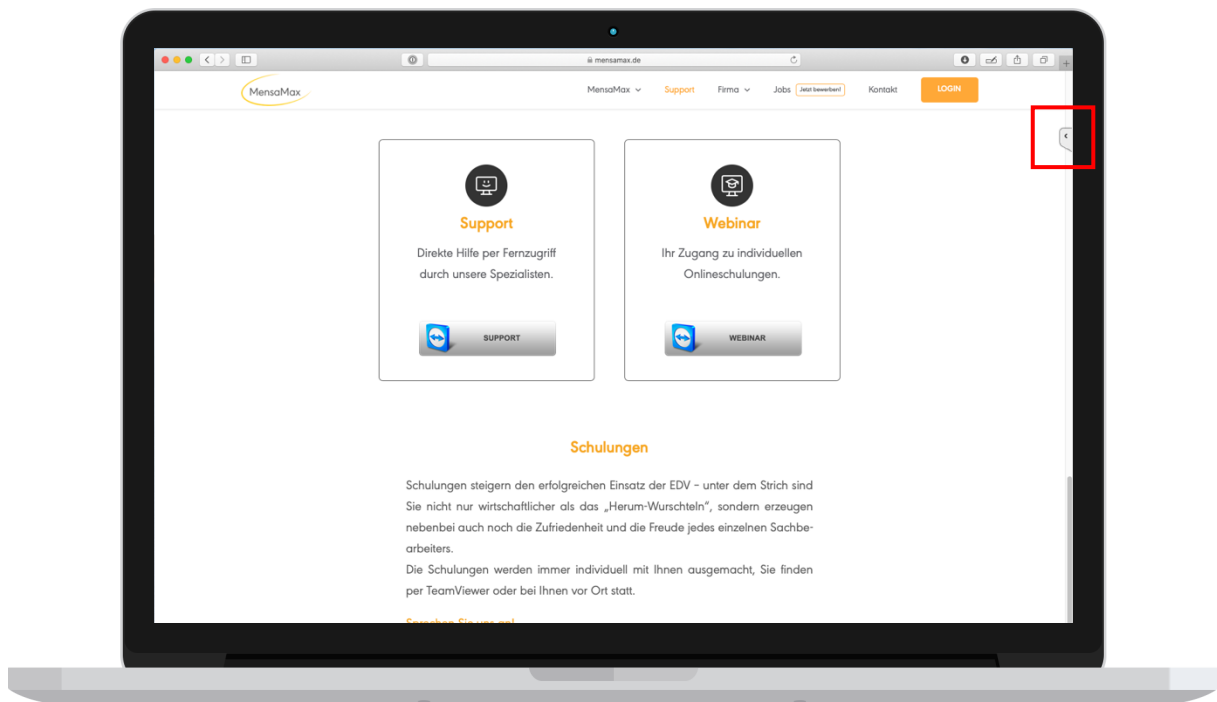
mensamax.de

MensaMax

MensaMax Support Firma Jobs Jetzt bewerben! Kontakt LOGIN

Support

Direkte Hilfe per Fernzugriff durch unsere Spezialisten.

SUPPORT

Webinar

Ihr Zugang zu individuellen Onlineschulungen.

WEBINAR

Schulungen

Schulungen steigern den erfolgreichen Einsatz der EDV – unter dem Strich sind Sie nicht nur wirtschaftlicher als das „Herum-Wurschteln", sondern erzeugen nebenbei auch noch die Zufriedenheit und die Freude jedes einzelnen Sachbearbeiters.
Die Schulungen werden immer individuell mit Ihnen ausgemacht, Sie finden per TeamViewer oder bei Ihnen vor Ort statt.

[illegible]